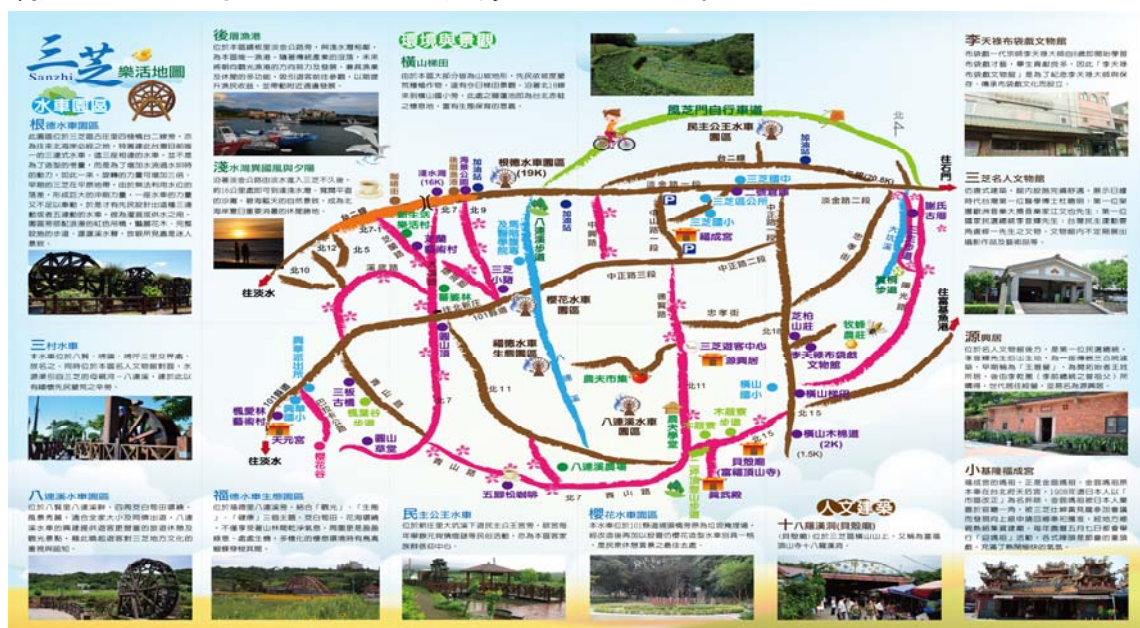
三芝 Sanzhi 樂活地圖

水車園區

根德水車園區

三村水車

八連溪水車園區

後厝漁港

淺水灣與國風與夕陽

福德水車生態園區

民主公王水車

櫻花水車園區

環境與景觀

橫山梯田

風芝門自行車道

人文建築

十八羅漢洞(貝殼廟)

李天祿布袋戲文物館

三芝名人文物館

源興居

小基隆福成宮

民主公王水車園區

根德水車園區(19K)

台二線

往石門

往淡水

往富基漁港

淺水灣(16K)

三芝遊客中心

福成宮

三芝國中

三芝國小

三芝區公所

淡金路二段

中正路三段

中正路二段

中正路一段

忠孝街

櫻花水車園區

福德水車生態園區

八連溪水車園區

農夫市集

八連溪廣場

源興居

芝柏山莊

牧蜂農莊

李天祿布袋戲文物館

橫山梯田

橫山木棧道(2K)

(1.5K)

橫山國小

貝殼廟(富福頂山寺)

興氏殿

五腳松樹林

木屋寮步道

富貴步道

大坑溪

謝氏古厝

楓葉林藝術村

天元宮

八連溪步道

三芝小豬

櫻花林

楓林步道

福德步道

北10

北5

北7

北9

北11

北15

北16

往淡水

淡金路

加油站

101縣道